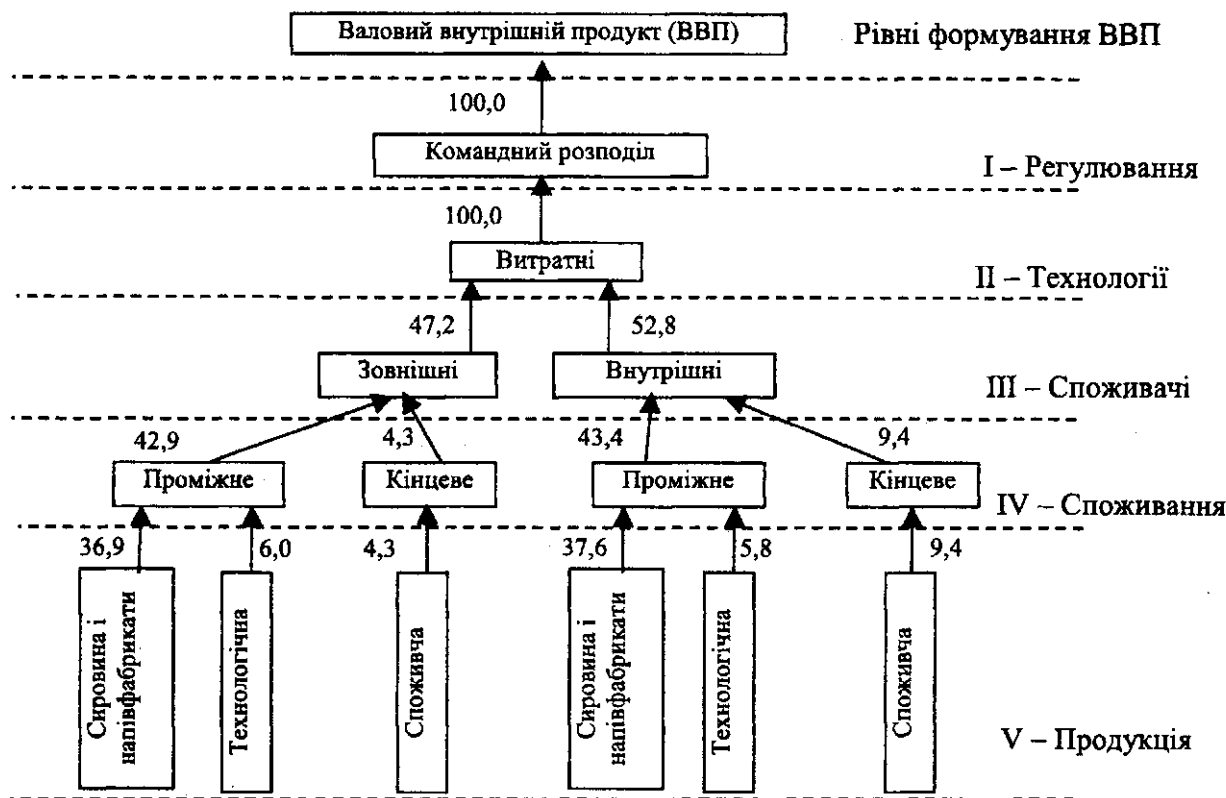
Валовий внутрішній продукт (ВВП)

Рівні формування ВВП

100,0

Командний розподіл

I – Регулювання

100,0

Витратні

II – Технології

47,2

52,8

Зовнішні

Внутрішні

III – Споживачі

42,9

4,3

43,4

9,4

Проміжне

Кінцеве

Проміжне

Кінцеве

IV – Споживання

36,9

6,0

4,3

37,6

5,8

9,4

Сировина і напівфабрикати

Технологічна

Споживча

Сировина і напівфабрикати

Технологічна

Споживча

V – Продукція